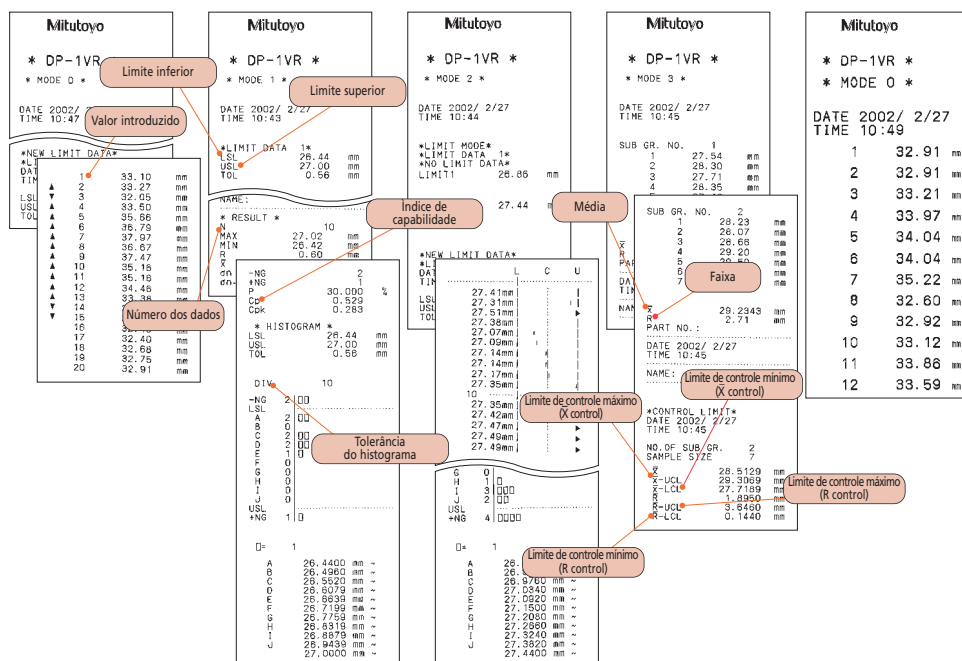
Mitutoyo

* DP-1VR *
* MODE 0 *

DATE 2002/ 2/27
TIME 10:47

Valor introduzido

*NEW LIMIT DATA*
*LI
DAT
TIM

LSL
USL
TOL

| | | | |
|---|---|---|---|
| | 1 | 33.10 | mm |
| ▲ | 2 | 33.27 | mm |
| ▼ | 3 | 32.05 | mm |
| ▲ | 4 | 33.50 | mm |
| ▲ | 5 | 35.66 | mm |
| ▲ | 6 | 36.79 | mm |
| ▲ | 7 | 37.97 | mm |
| ▲ | 8 | 36.67 | mm |
| ▲ | 9 | 37.47 | mm |
| ▲ | 10 | 35.16 | mm |
| ▲ | 11 | 35.16 | mm |
| ▲ | 12 | 34.46 | mm |
| ▲ | 13 | 33.36 | mm |
| ▲ | 14 | | |
| ▼ | 15 | | |
| | 16 | | |
| | 17 | 32.40 | mm |
| | 18 | 32.68 | mm |
| | 19 | 32.75 | mm |
| | 20 | 32.91 | mm |

Número dos dados

Limite inferior

Mitutoyo

* DP-1VR *
* MODE 1 *

Limite superior

DATE 2002/ 2/27
TIME 10:43

*LIMIT DATA 1*
LSL 26.44 mm
USL 27.00 mm
TOL 0.56 mm

NAME:

* RESULT *
N 10
MAX 27.02 mm
MIN 26.42 mm
R 0.60 mm
$\bar{X}$
dn
dn-

Índice de capabilidade

-NG 2
+NG 1
P 30.000 %
Cp 0.529
Cpk 0.283

* HISTOGRAM *
LSL 26.44 mm
USL 27.00 mm
TOL 0.56 mm

DIV 10

-NG 2
LSL
A 2
B 0
C 2
D 2
E 1
F 0
G 0
H 0
I 0
J 0
USL
+NG 1

Tolerância do histograma

□= 1

A 26.4400 mm ~
B 26.4960 mm ~
C 26.5520 mm ~
D 26.6079 mm ~
E 26.6639 mm ~
F 26.7199 mm ~
G 26.7759 mm ~
H 26.8319 mm ~
I 26.8879 mm ~
J 26.9439 mm ~
27.0000 mm ~

Mitutoyo

* DP-1VR *
* MODE 2 *

DATE 2002/ 2/27
TIME 10:44

*LIMIT MODE*
*LIMIT DATA 1*
*NO LIMIT DATA*
LIMIT1 26.86 mm

27.44 mm

*NEW LIMIT DATA*
*LI
DAT
TIM

LSL
USL
TOL

L C U
27.41mm
27.31mm
27.51mm
27.38mm
27.07mm
27.09mm
27.14mm
27.14mm
27.17mm
27.35mm
10
27.35mm
27.42mm
27.47mm
27.49mm
27.49mm

G 0
H 1
I 3
J 2
USL
+NG 4

□= 1

A 26.
B 26.
C 26.
D 26.9760 mm ~
E 27.0340 mm ~
F 27.0920 mm ~
G 27.1500 mm ~
H 27.2080 mm ~
I 27.2660 mm ~
J 27.3240 mm ~
27.3820 mm ~
27.4400 mm ~

Mitutoyo

* DP-1VR *
* MODE 3 *

DATE 2002/ 2/27
TIME 10:45

SUB GR. NO. 1
1 27.54 mm
2 28.30 mm
3 27.71 mm
4 28.35 mm

Média

SUB GR. NO. 2
1 28.23 mm
2 28.07 mm
3 28.66 mm
4 29.20 mm
5 29.50 mm
6
7

Faixa

$\bar{X}$ 29.2343 mm
R 2.71 mm
PART NO.:

DATE 2002/ 2/27
TIME 10:45

NAME:

Limite de controle mínimo ($\bar{X}$ control)

Limite de controle máximo ($\bar{X}$ control)

*CONTROL LIMIT*
DATE 2002/ 2/27
TIME 10:45

NO.OF SUB/GR. 2
SAMPLE SIZE 7

$\bar{X}$ 28.5129 mm
$\bar{X}$-UCL 29.3069 mm
$\bar{X}$-LCL 27.7189 mm
R 1.8950 mm
R-UCL 3.6460 mm
R-LCL 0.1440 mm

Limite de controle máximo (R control)

Limite de controle mínimo (R control)

Mitutoyo

* DP-1VR *
* MODE 0 *

DATE 2002/ 2/27
TIME 10:49

1 32.91 mm
2 32.91 mm
3 33.21 mm
4 33.97 mm
5 34.04 mm
6 34.04 mm
7 35.22 mm
8 32.60 mm
9 32.92 mm
10 33.12 mm
11 33.86 mm
12 33.59 mm